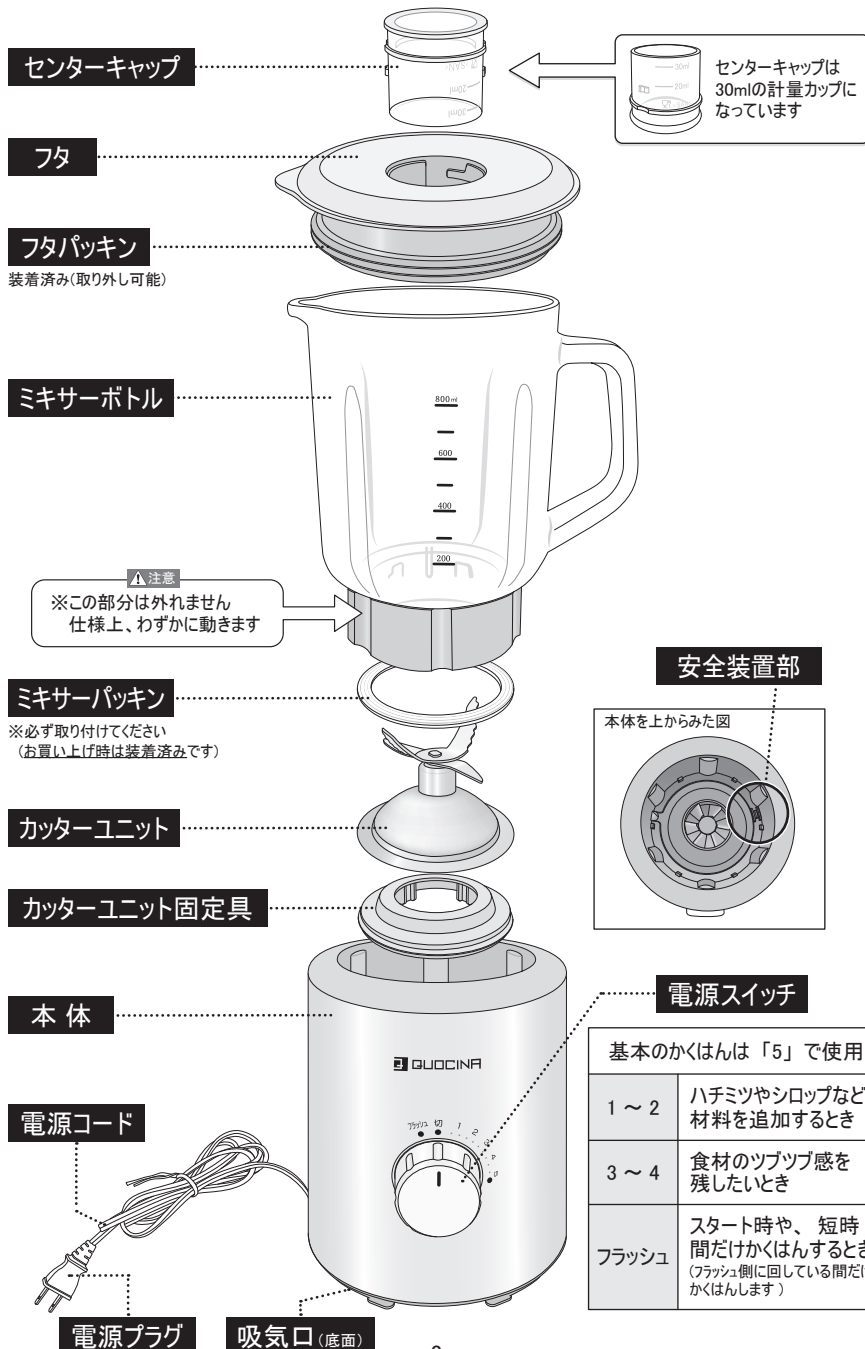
センターキャップ

センターキャップは30mlの計量カップになっています

30ml
20ml

フタ

フタパッキン
装着済み(取り外し可能)

ミキサーボトル

800ml
600
400
200

⚠注意
※この部分は外れません
仕様上、わずかに動きます

安全装置部

本体を上からみた図

ミキサーパッキン
※必ず取り付けてください
(お買い上げ時は装着済みです)

カッターユニット

カッターユニット固定具

本 体

QUOCINA

フラッシュ 切 1 2 3 4 5

電源スイッチ

| 基本のかくはんは「5」で使用 | |
|---|---|
| 1 ～ 2 | ハチミツやシロップなど材料を追加するとき |
| 3 ～ 4 | 食材のツブツブ感を残したいとき |
| フラッシュ | スタート時や、短時間だけかくはんするとき (フラッシュ側に回している間だけかくはんします) |

電源コード

電源プラグ

吸気口(底面)